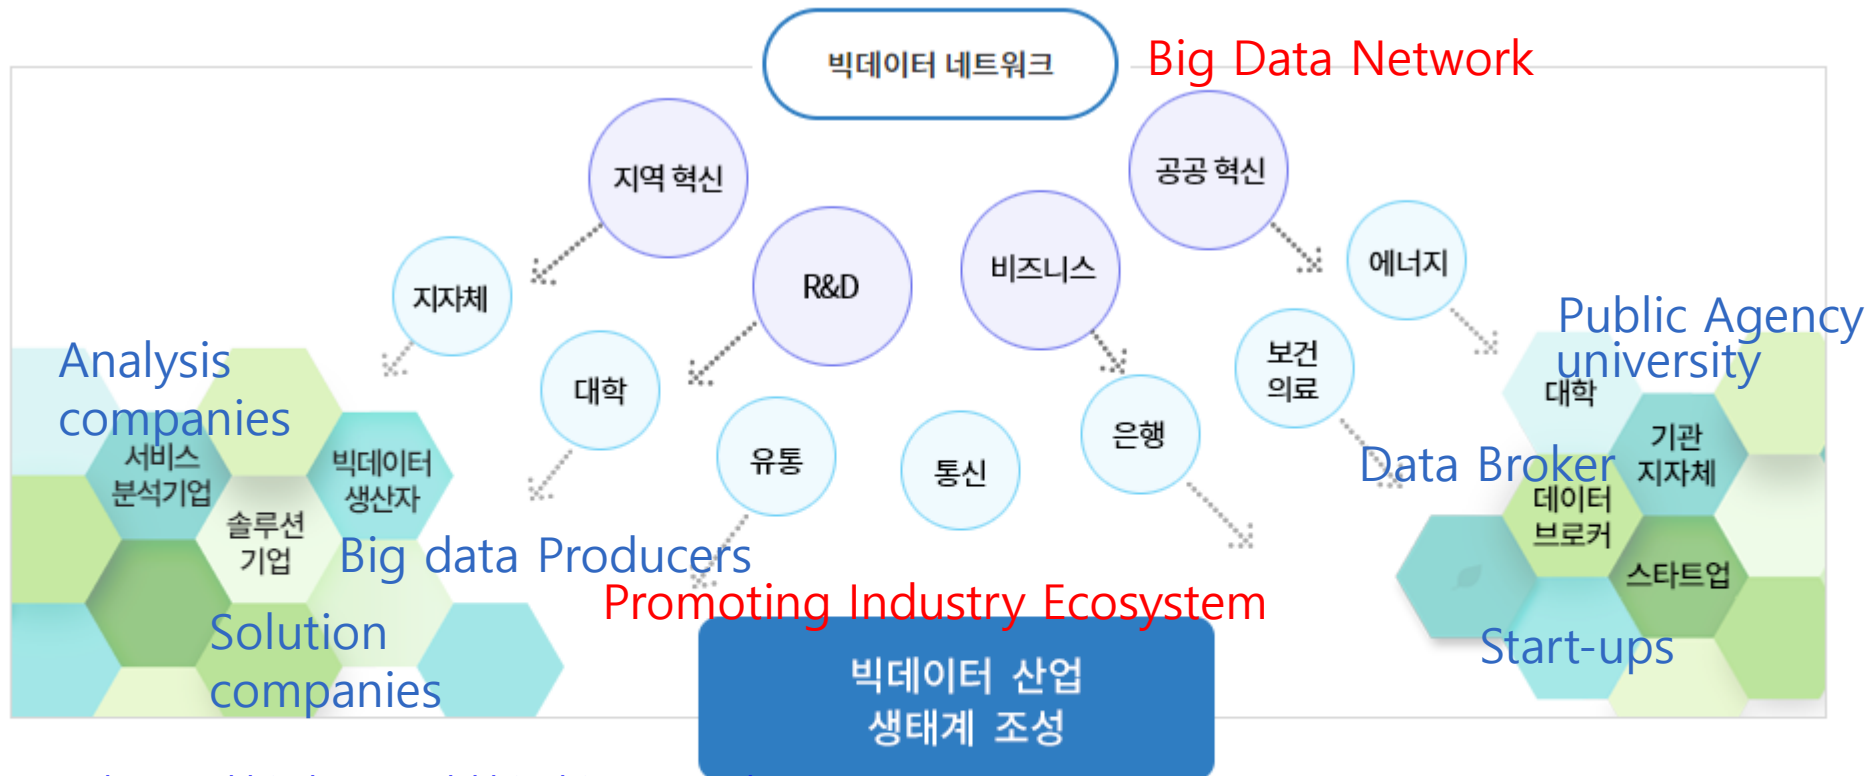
빅데이터 네트워크

Big Data Network

지역 혁신

공공 혁신

R&D

비즈니스

지자체

에너지

대학

보건
의료

유통

통신

은행

Analysis
companies

서비스
분석기업

빅데이터
생산자

솔루션
기업

Big data Producers

Solution
companies

Public Agency
university

대학

기관
지자체

Data Broker

데이터
브로커

스타트업

Start-ups

Promoting Industry Ecosystem

빅데이터 산업
생태계 조성